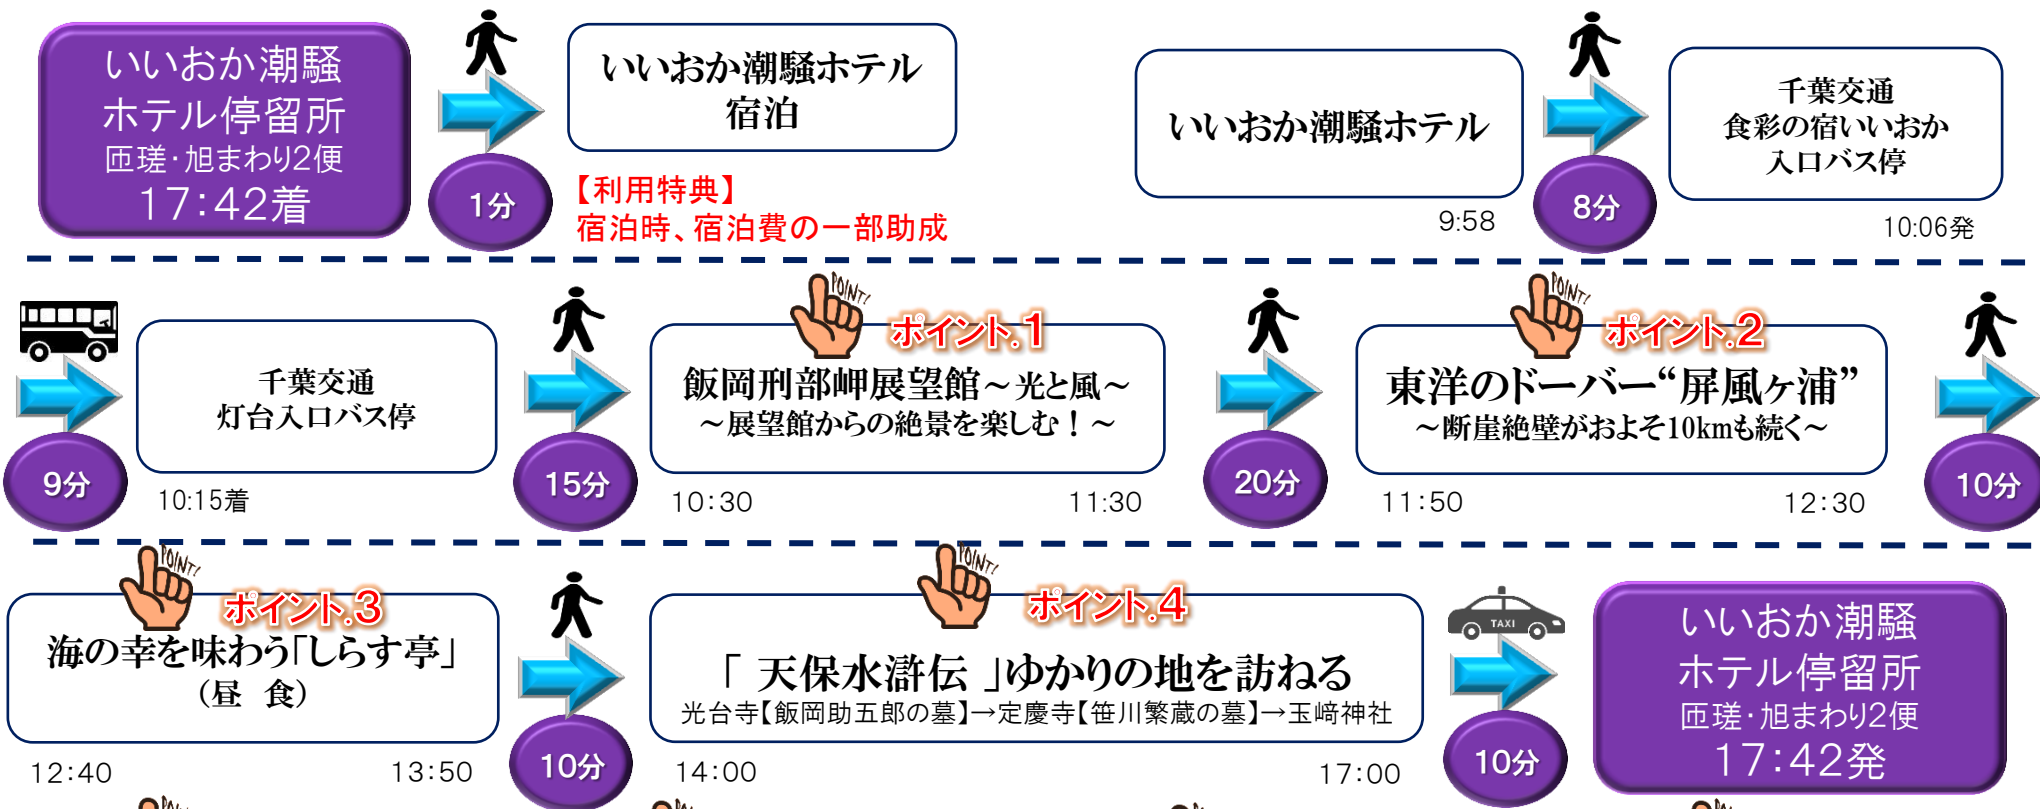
いいおか潮騒ホテル停留所
匝瑳・旭まわり2便
17:42着

1分

いいおか潮騒ホテル宿泊

【利用特典】
宿泊時、宿泊費の一部助成

いいおか潮騒ホテル
9:58

8分

千葉交通
食彩の宿いいおか
入口バス停
10:06発

9分

千葉交通
灯台入口バス停
10:15着

15分

POINT!
ポイント.1
飯岡刑部岬展望館～光と風～
～展望館からの絶景を楽しむ！～
10:30 11:30

20分

POINT!
ポイント.2
東洋のドーバー“屏風ヶ浦”
～断崖絶壁がおよそ10kmも続く～
11:50 12:30

10分

POINT!
ポイント.3
海の幸を味わう「しらす亭」
（昼 食）
12:40 13:50

10分

POINT!
ポイント.4
「 天保水滸伝 」ゆかりの地を訪ねる
光台寺【飯岡助五郎の墓】→定慶寺【笹川繁蔵の墓】→玉﨑神社
14:00 17:00

TAXI

10分

いいおか潮騒ホテル停留所
匝瑳・旭まわり2便
17:42発